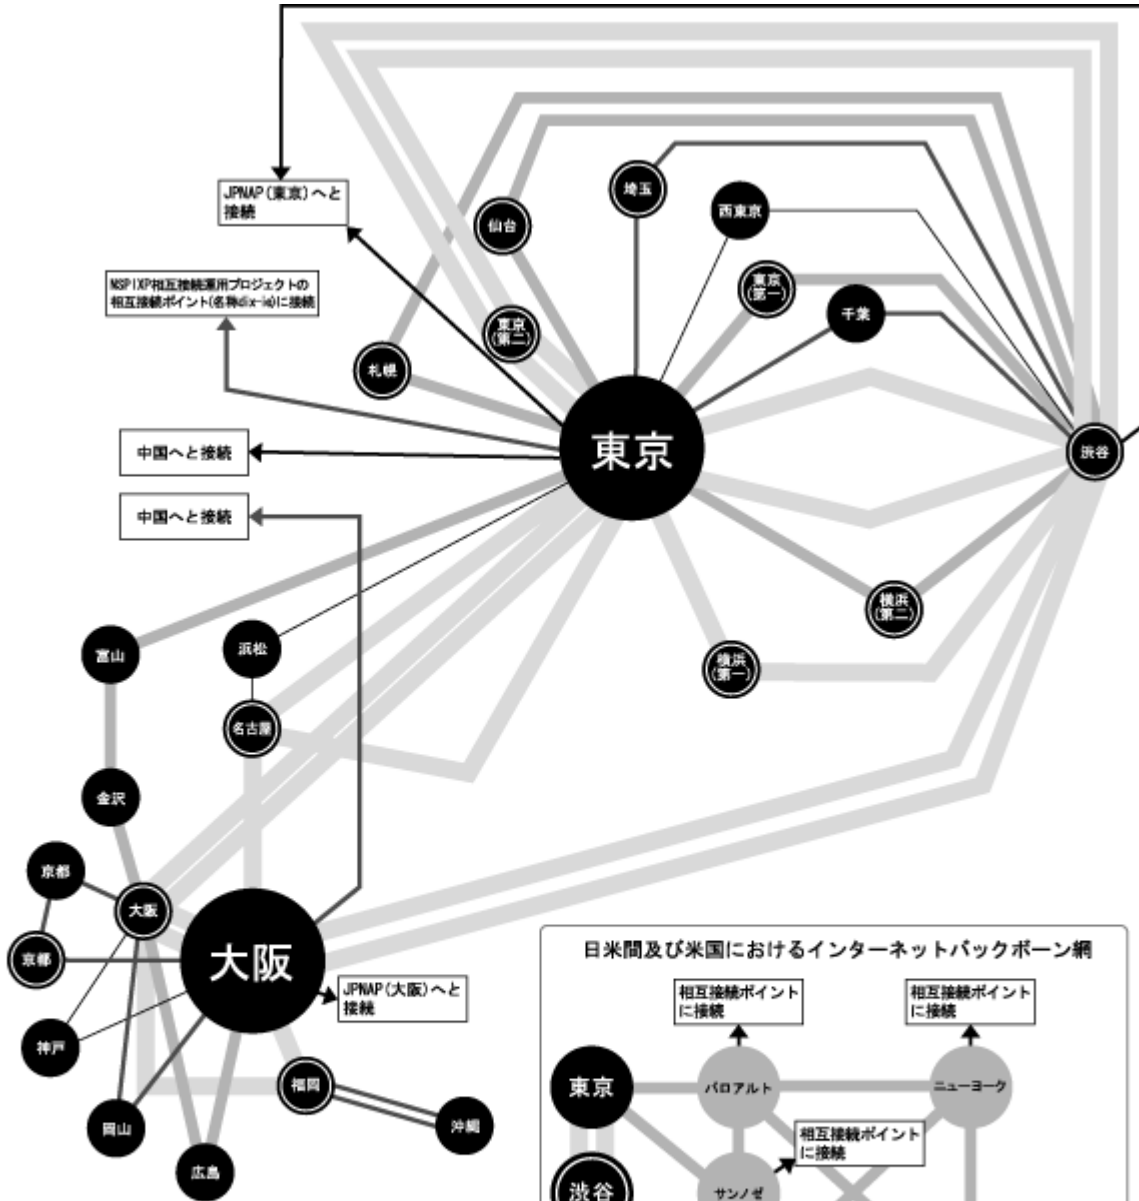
JPNAP（東京）へと接続

NSPIXP相互接続運用プロジェクトの相互接続ポイント（名称dix-ie）に接続

中国へと接続

中国へと接続

埼玉

仙台

西東京

東京（第一）

千葉

東京（第二）

札幌

東京

渋谷

横浜（第二）

横浜（第一）

富山

浜松

名古屋

金沢

京都

大阪

京都

大阪

JPNAP（大阪）へと接続

神戸

岡山

広島

福岡

沖縄

日米間及び米国におけるインターネットバックボーン網

相互接続ポイントに接続

相互接続ポイントに接続

東京

パロアルト

ニューヨーク

相互接続ポイントに接続

渋谷

サンノゼ